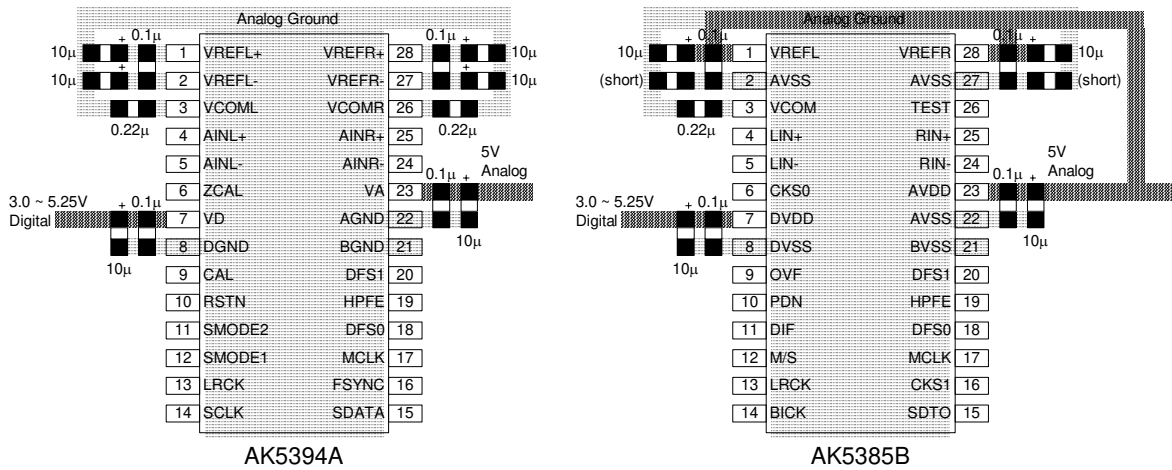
Analog Ground

10μ + 0.1μ
1 VREFL+ VREFR+ 28
0.1μ + 10μ
10μ +
2 VREFL- VREFR- 27
+ 10μ
3 VCOML VCOMR 26
0.22μ 0.22μ
4 AINL+ AINR+ 25
5 AINL- AINR- 24
5V Analog
6 ZCAL VA 23
0.1μ +
3.0 ~ 5.25V Digital
+ 0.1μ
7 VD AGND 22
10μ
8 DGND BGND 21
10μ
9 CAL DFS1 20
10 RSTN HPFE 19
11 SMODE2 DFS0 18
12 SMODE1 MCLK 17
13 LRCK FSYNC 16
14 SCLK SDATA 15
AK5394A

Analog Ground

10μ + 0.1μ
1 VREFL VREFR 28
0.1μ + 10μ
(short)
2 AVSS AVSS 27
(short)
3 VCOM TEST 26
0.22μ
4 LIN+ RIN+ 25
5 LIN- RIN- 24
5V Analog
6 CKS0 AVDD 23
0.1μ +
3.0 ~ 5.25V Digital
+ 0.1μ
7 DVDD AVSS 22
10μ
8 DVSS BVSS 21
10μ
9 OVF DFS1 20
10 PDN HPFE 19
11 DIF DFS0 18
12 M/S MCLK 17
13 LRCK CKS1 16
14 BICK SDTO 15
AK5385B